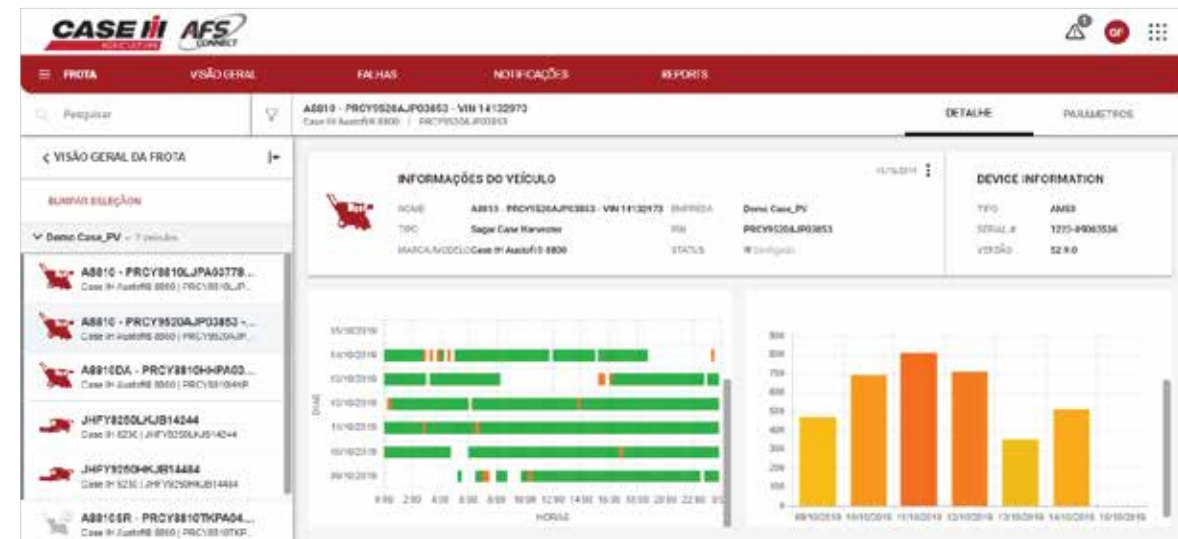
CASE IH AGRICULTURE AFS CONNECT

≡ FROTA VISÃO GERAL FALHAS NOTIFICAÇÕES REPORTS

Pesquisar

A8810 - PRCY9520AJP03853 - VIN 14132973
Case IH Austoft 8800 | PRCY9520AJP03853

DETALHE PARÂMETROS

< VISÃO GERAL DA FROTA

LIMPAR SELEÇÃO

Demo Case_PV - 7 veículos

A8810 - PRCY8810LJPA03778...
Case IH Austoft 8800 | PRCY8810LJP...

A8810 - PRCY9520AJP03853 -...
Case IH Austoft 8800 | PRCY9520AJP...

A8810DA - PRCY8810HHPA03...
Case IH Austoft 8800 | PRCY8810HHP

JHFY8250LHJB14244
Case IH 8250 | JHFY8250LHJB14244

JHFY9250HKJB14484
Case IH 8250 | JHFY9250HKJB14484

A8810SR - PRCY8810TKPA04...
Case IH Austoft 8800 | PRCY8810TKP...

INFORMAÇÕES DO VEÍCULO

NOME A8810 - PRCY9520AJP03853 - VIN 14132973
TIPO Sugar Cane Harvester
MARCA/MODELO Case IH Austoft 8800
EMPRESA Demo Case_PV
PIN PRCY9520AJP03853
STATUS Desligado

DEVICE INFORMATION

TIPO AM53
SERIAL # 1223-49063536
VERSÃO 52.9.0

15/10/2019
14/10/2019
13/10/2019
12/10/2019
11/10/2019
10/10/2019
09/10/2019
DIAS
0:00 2:00 4:00 6:00 8:00 10:00 12:00 14:00 16:00 18:00 20:00 22:00
HORAS

900
800
700
600
500
400
300
200
100
0
09/10/2019 10/10/2019 11/10/2019 12/10/2019 13/10/2019 14/10/2019 15/10/2019